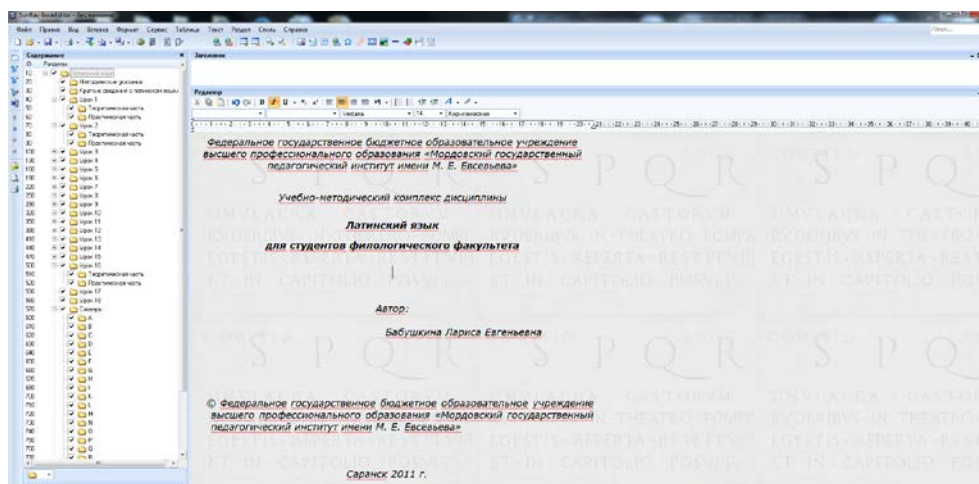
Файл Правка Вид Вставка Формат Сервис Таблица Текст Раздел Связь Справка

Содержание

Разделы

Методические указания

Краткие сведения о латинском языке

Урок 1

Теоретическая часть

Практическая часть

Урок 2

Теоретическая часть

Практическая часть

Урок 3

Урок 4

Урок 5

Урок 6

Урок 7

Урок 8

Урок 9

Урок 10

Урок 11

Урок 12

Урок 13

Урок 14

Урок 15

Урок 16

Теоретическая часть

Практическая часть

Урок 17

Урок 18

Словарь

A

B

C

D

E

F

G

H

I

L

M

N

O

P

Q

R

Заголовок

Редактор

Verdana

14

Кириллический

Федеральное государственное бюджетное образовательное учреждение высшего профессионального образования «Мордовский государственный педагогический институт имени М. Е. Евсевьева»

Учебно-методический комплекс дисциплины

Латинский язык

для студентов филологического факультета

Автор:

Бабушкина Лариса Евгеньевна

© Федеральное государственное бюджетное образовательное учреждение высшего профессионального образования «Мордовский государственный педагогический институт имени М. Е. Евсевьева»

Саранск 2011 г.

S P Q R

SIMVLACRA CASTORVM RVDERIBVS IN THEATRO POMPEI EGESTIS REPERTA RESTITVIT ET IN CAPITOLIO POSVIT